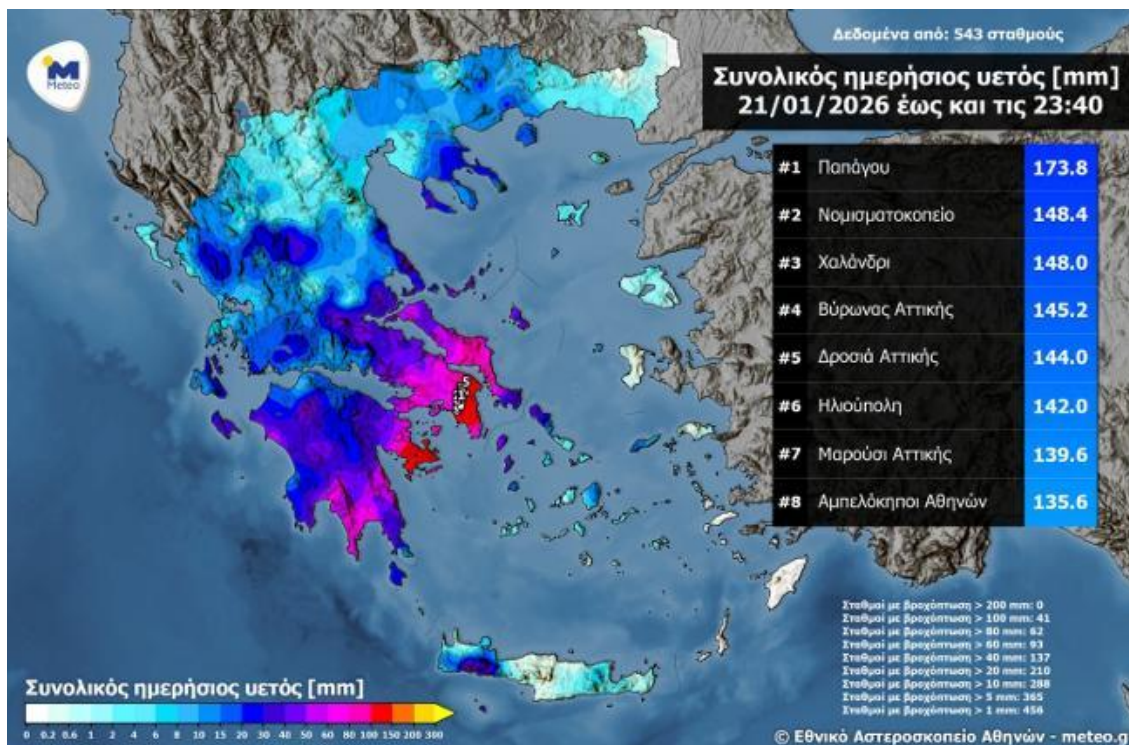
Meteo

Δεδομένα από: 543 σταθμούς

Συνολικός ημερήσιος υετός [mm]
21/01/2026 έως και τις 23:40

| | | |
|---|---|---|
| #1 | Παπάγου | 173.8 |
| #2 | Νομισματοκοπείο | 148.4 |
| #3 | Χαλάνδρι | 148.0 |
| #4 | Βύρωνας Αττικής | 145.2 |
| #5 | Δροσιά Αττικής | 144.0 |
| #6 | Ηλιούπολη | 142.0 |
| #7 | Μαρούσι Αττικής | 139.6 |
| #8 | Αμπελόκηποι Αθηνών | 135.6 |

Σταθμοί με βροχόπτωση > 200 mm: 0
Σταθμοί με βροχόπτωση > 100 mm: 41
Σταθμοί με βροχόπτωση > 80 mm: 62
Σταθμοί με βροχόπτωση > 60 mm: 93
Σταθμοί με βροχόπτωση > 40 mm: 137
Σταθμοί με βροχόπτωση > 20 mm: 210
Σταθμοί με βροχόπτωση > 10 mm: 288
Σταθμοί με βροχόπτωση > 5 mm: 365
Σταθμοί με βροχόπτωση > 1 mm: 456

Συνολικός ημερήσιος υετός [mm]
0 0.2 0.6 1 2 4 6 8 10 15 20 30 40 50 60 80 100 150 200 300

© Εθνικό Αστεροσκοπείο Αθηνών - meteo.g